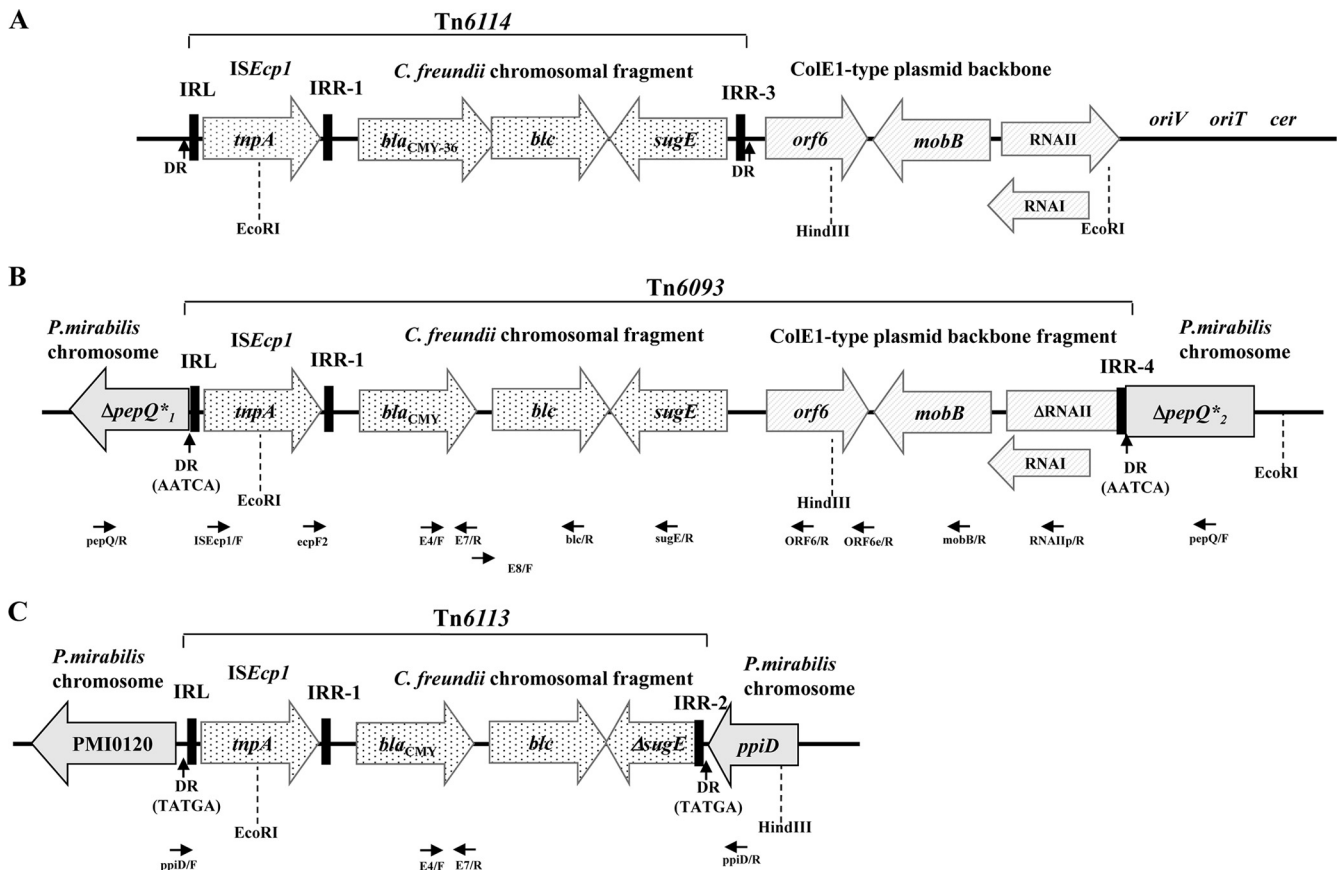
A

Tn6114

ISEcp1 C. freundii chromosomal fragment ColE1-type plasmid backbone

IRL IRR-1 IRR-3

tnpA $bla_{CMY-36}$ blc sugE orf6 mobB RNAII oriV oriT cer

DR DR

EcoRI HindIII RNAI EcoRI

B

Tn6093

P.mirabilis chromosome ISEcp1 C. freundii chromosomal fragment ColE1-type plasmid backbone fragment P.mirabilis chromosome

IRL IRR-1 IRR-4

$\Delta pepQ*_1$ tnpA $bla_{CMY}$ blc sugE orf6 mobB ΔRNAII $\Delta pepQ*_2$

DR (AATCA) EcoRI HindIII RNAI DR (AATCA) EcoRI

pepQ/R ISEcp1/F ecpF2 E4/F E7/R E8/F blc/R sugE/R ORF6/R ORF6e/R mobB/R RNAIIp/R pepQ/F

C

Tn6113

P.mirabilis chromosome ISEcp1 C. freundii chromosomal fragment P.mirabilis chromosome

IRL IRR-1 IRR-2

PMI0120 tnpA $bla_{CMY}$ blc ΔsugE ppiD

DR (TATGA) EcoRI DR (TATGA) HindIII

ppiD/F E4/F E7/R ppiD/R